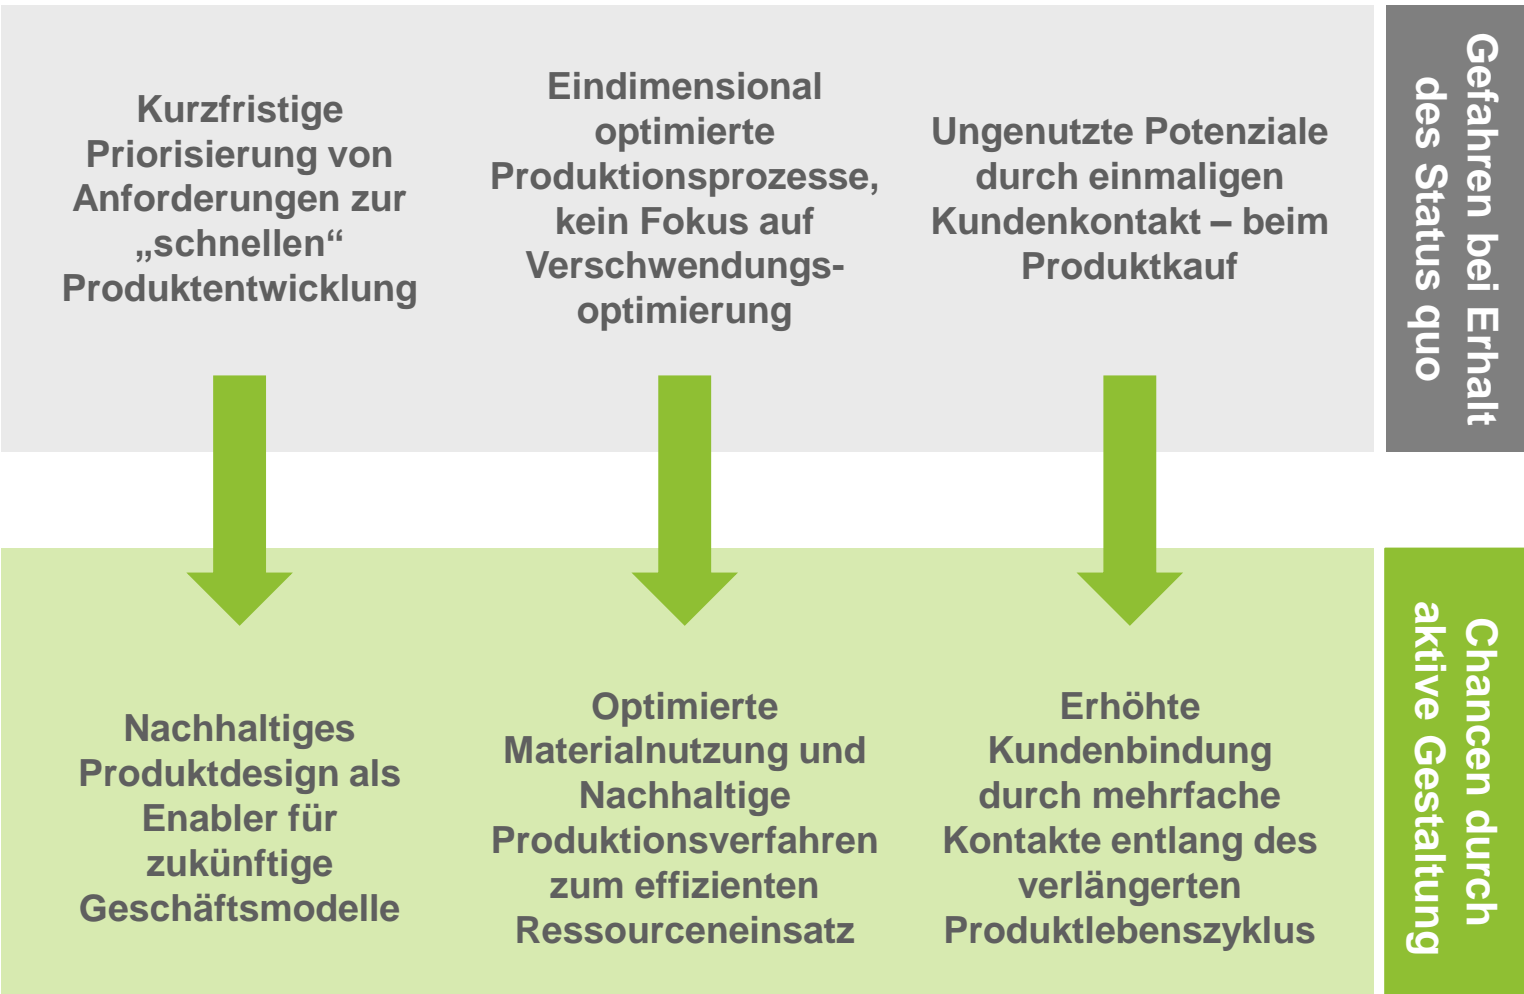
Kurzfristige Priorisierung von Anforderungen zur „schnellen“ Produktentwicklung

Eindimensional optimierte Produktionsprozesse, kein Fokus auf Verschwendungsoptimierung

Ungenutzte Potenziale durch einmaligen Kundenkontakt – beim Produktkauf

Gefahren bei Erhalt des Status quo

Nachhaltiges Produktdesign als Enabler für zukünftige Geschäftsmodelle

Optimierte Materialnutzung und Nachhaltige Produktionsverfahren zum effizienten Ressourceneinsatz

Erhöhte Kundenbindung durch mehrfache Kontakte entlang des verlängerten Produktlebenszyklus

Chancen durch aktive Gestaltung